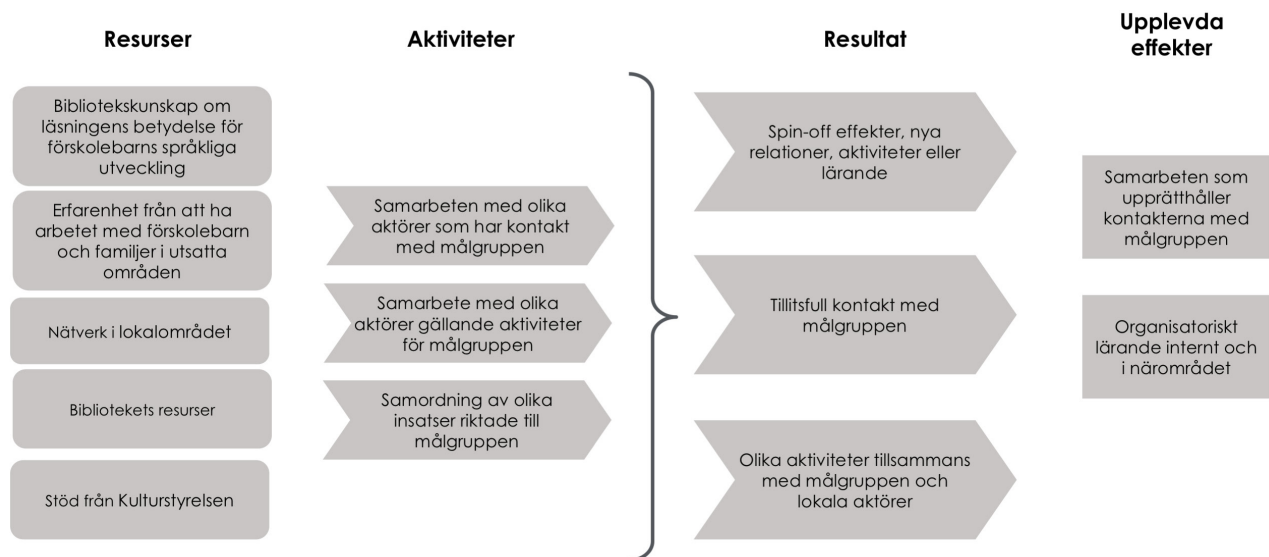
Resurser

Bibliotekskunskap om läsningens betydelse för förskolebarns språkliga utveckling

Erfarenhet från att ha arbetet med förskolebarn och familjer i utsatta områden

Nätverk i lokalområdet

Bibliotekets resurser

Stöd från Kulturstyrelsen

Aktiviteter

Samarbeten med olika aktörer som har kontakt med målgruppen

Samarbete med olika aktörer gällande aktiviteter för målgruppen

Samordning av olika insatser riktade till målgruppen

Resultat

Spin-off effekter, nya relationer, aktiviteter eller lärande

Tillitsfull kontakt med målgruppen

Olika aktiviteter tillsammans med målgruppen och lokala aktörer

Upplevda effekter

Samarbeten som upprätthåller kontakterna med målgruppen

Organisatoriskt lärande internt och i närområdet